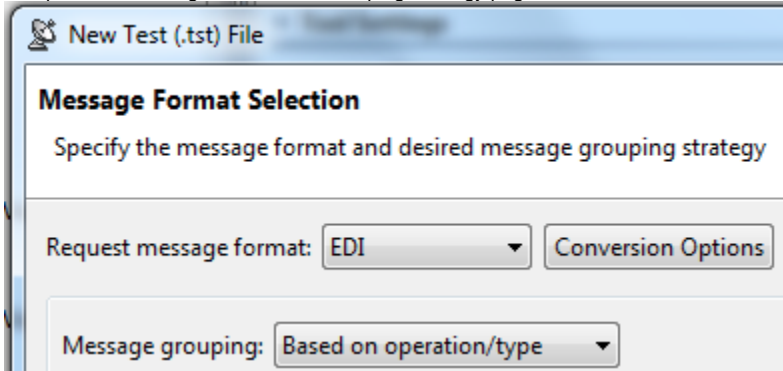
New Test (.tst) File

Message Format Selection

Specify the message format and desired message grouping strategy

Request message format: EDI

Conversion Options

Message grouping: Based on operation/type